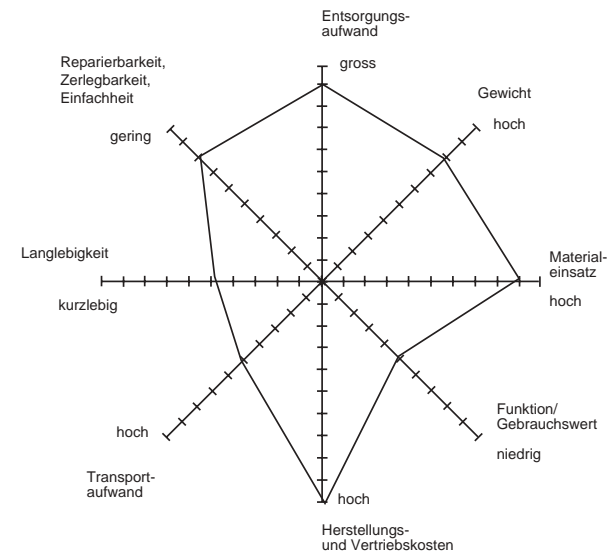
Entsorgungs-
aufwand

gross

Reparierbarkeit,
Zerlegbarkeit,
Einfachheit

Gewicht

hoch

gering

Langlebigkeit

Material-
einsatz

kurzlebig

hoch

Funktion/
Gebrauchswert

hoch

niedrig

Transport-
aufwand

hoch

Herstellungs-
und Vertriebskosten